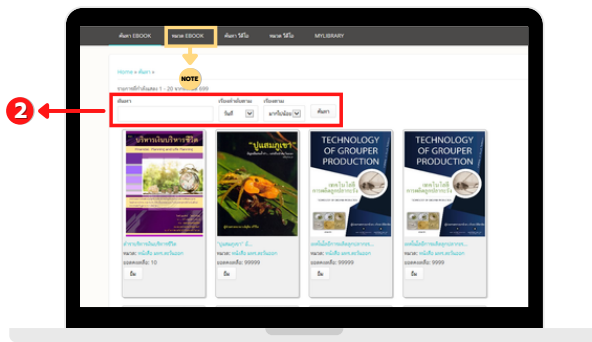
ค้นหา EBOOK | หมวด EBOOK | ค้นหา วีดีโอ | หมวด วีดีโอ | MYLIBRARY

NOTE

Home » ค้นหา »

รายการที่ค้นพบ 1 - 20 จากทั้งหมด 699

2

ค้นหา

เรียงลำดับตาม วันที่

เรียงตาม มากไปน้อย

ค้นหา

บริหารเงินบริหารชีวิต

"ปูแสมภูเขา"

TECHNOLOGY OF GROUPER PRODUCTION

TECHNOLOGY OF GROUPER PRODUCTION

สำหรับบริหารเงินบริหารชีวิต
หมวด: หนังสือ มหาวิทยาลัย
ยอดคงเหลือ: 10
ยืม

"ปูแสมภูเขา" มี...
หมวด: หนังสือ มหาวิทยาลัย
ยอดคงเหลือ: 99999
ยืม

เทคโนโลยีการผลิตปลาเก๋า...
หมวด: หนังสือ มหาวิทยาลัย
ยอดคงเหลือ: 99999
ยืม

เทคโนโลยีการผลิตปลาเก๋า...
หมวด: หนังสือ มหาวิทยาลัย
ยอดคงเหลือ: 99999
ยืม